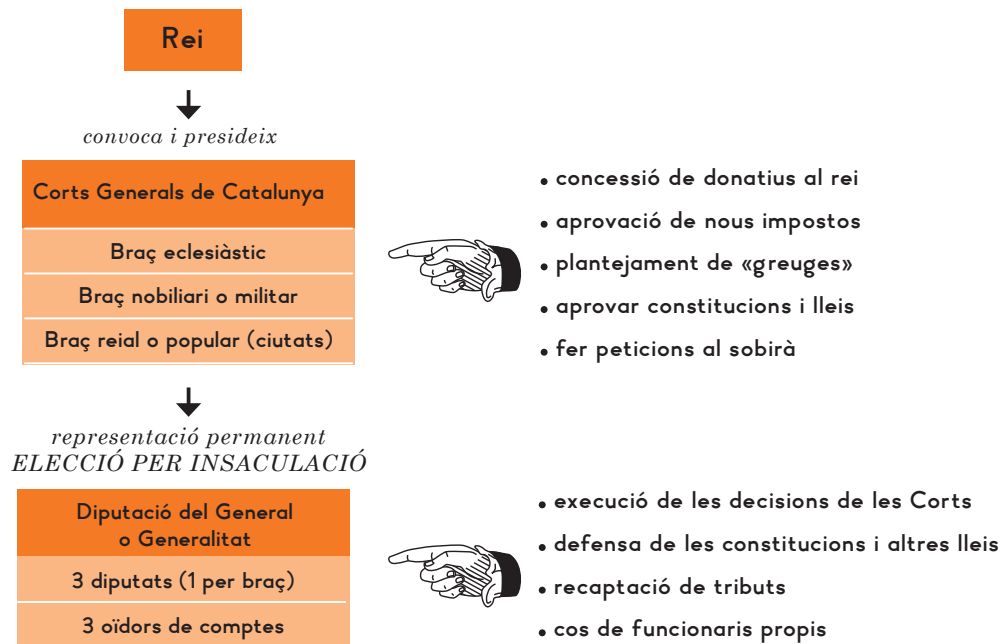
Rei

convoca i presideix

Corts Generals de Catalunya

Braç eclesiàstic

Braç nobiliari o militar

Braç reial o popular (ciutats)

• concessió de donatius al rei
• aprovació de nous impostos
• plantejament de «greuges»
• aprovar constitucions i lleis
• fer peticions al sobirà

representació permanent
ELECCIÓ PER INSACULACIÓ

Diputació del General o Generalitat

3 diputats (1 per braç)

3 oïdors de comptes

• execució de les decisions de les Corts
• defensa de les constitucions i altres lleis
• recaptació de tributs
• cos de funcionaris propis